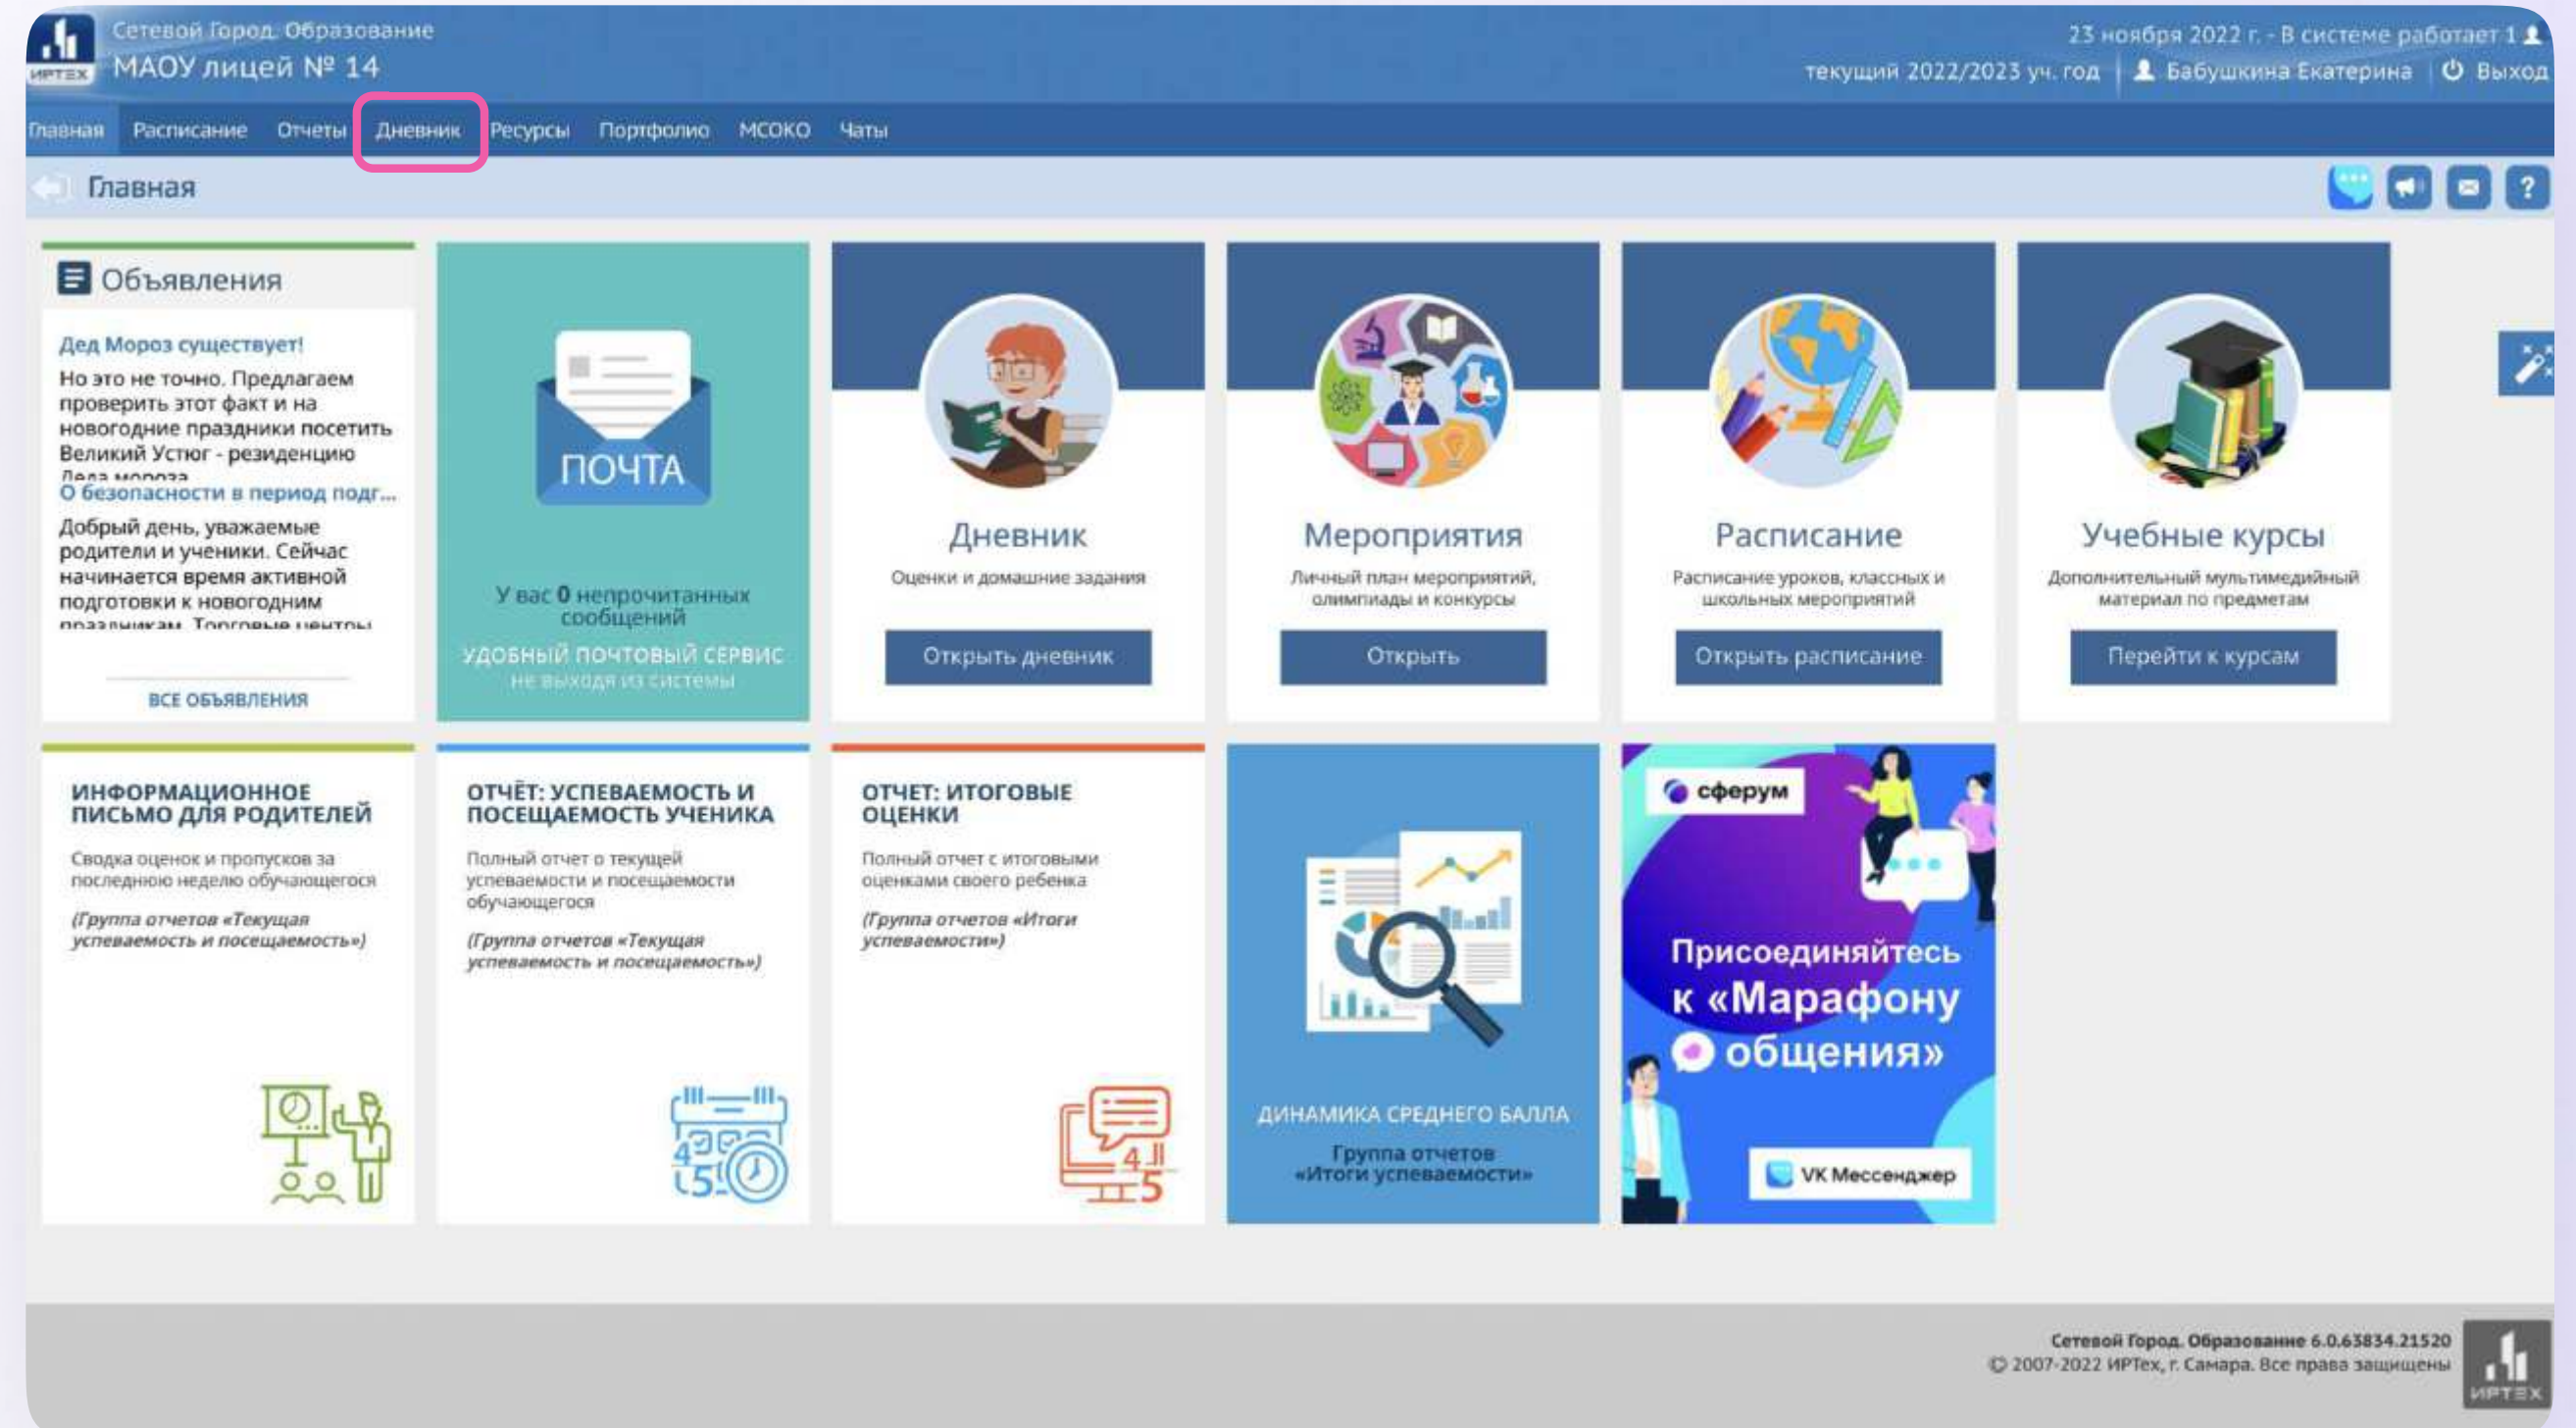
ИРТЕХ Сетевой Город. Образование
МАОУ лицей № 14

23 ноября 2022 г. - В системе работает 1
текущий 2022/2023 уч. год | Бабушкина Екатерина | Выход

Главная Расписание Отчеты Дневник Ресурсы Портфолио МСОКО Чаты

Главная

Объявления

Дед Мороз существует!
Но это не точно. Предлагаем проверить этот факт и на новогодние праздники посетить Великий Устюг - резиденцию Деда мороза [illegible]

О безопасности в период подг...
Добрый день, уважаемые родители и ученики. Сейчас начинается время активной подготовки к новогодним праздникам. Торговые центры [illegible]

ВСЕ ОБЪЯВЛЕНИЯ

ПОЧТА
У вас 0 непрочитанных сообщений
УДОБНЫЙ ПОЧТОВЫЙ СЕРВИС
не выходя из системы

Дневник
Оценки и домашние задания
Открыть дневник

Мероприятия
Личный план мероприятий, олимпиады и конкурсы
Открыть

Расписание
Расписание уроков, классных и школьных мероприятий
Открыть расписание

Учебные курсы
Дополнительный мультимедийный материал по предметам
Перейти к курсам

ИНФОРМАЦИОННОЕ ПИСЬМО ДЛЯ РОДИТЕЛЕЙ
Сводка оценок и пропусков за последнюю неделю обучающегося
(Группа отчетов «Текущая успеваемость и посещаемость»)

ОТЧЁТ: УСПЕВАЕМОСТЬ И ПОСЕЩАЕМОСТЬ УЧЕНИКА
Полный отчет о текущей успеваемости и посещаемости обучающегося
(Группа отчетов «Текущая успеваемость и посещаемость»)

ОТЧЕТ: ИТОГОВЫЕ ОЦЕНКИ
Полный отчет с итоговыми оценками своего ребенка
(Группа отчетов «Итоги успеваемости»)

ДИНАМИКА СРЕДНЕГО БАЛЛА
Группа отчетов «Итоги успеваемости»

сферум
Присоединяйтесь к «Марафону общения»
VK Мессенджер

Сетевой Город. Образование 6.0.63834.21520
© 2007-2022 ИРТех, г. Самара. Все права защищены
ИРТЕХ